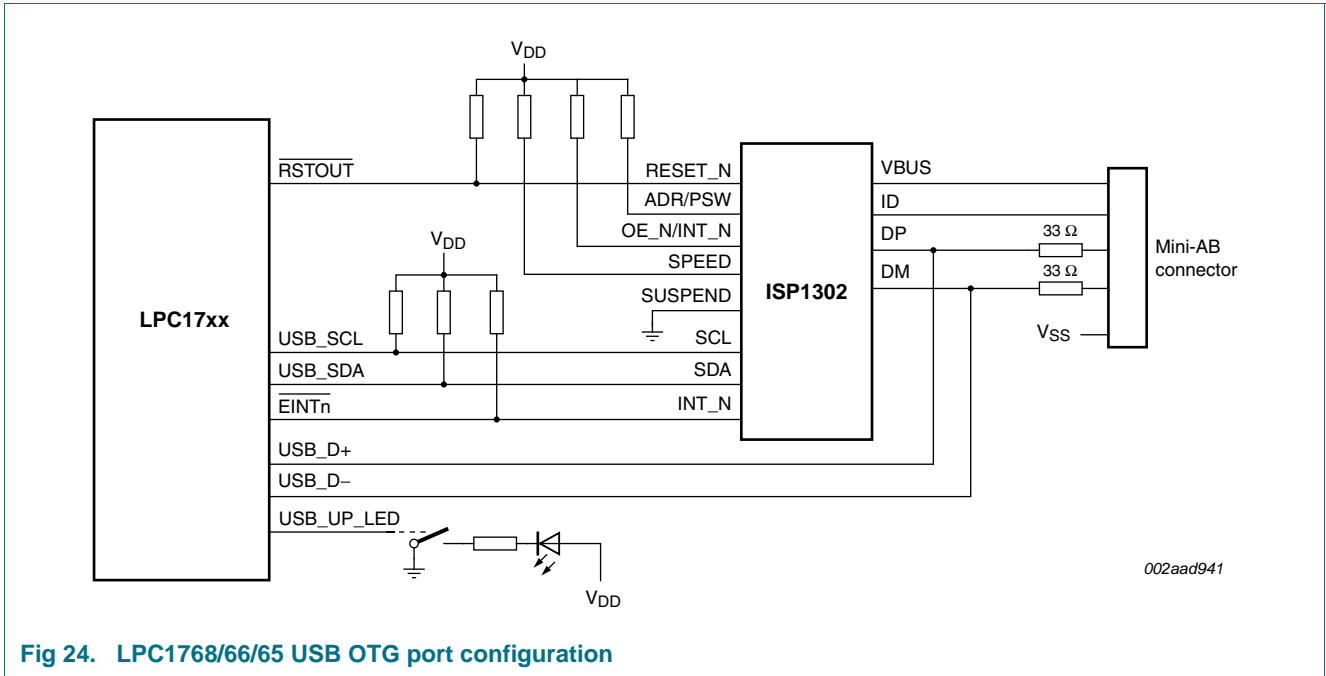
$V_{DD}$

LPC17xx

$\overline{RSTOUT}$

RESET_N

ADR/PSW

OE_N/INT_N

SPEED

SUSPEND

SCL

SDA

INT_N

$V_{DD}$

USB_SCL

USB_SDA

$\overline{EINTn}$

USB_D+

USB_D−

USB_UP_LED

ISP1302

VBUS

ID

DP

DM

33 Ω

33 Ω

Mini-AB connector

$V_{SS}$

$V_{DD}$

002aad941

Fig 24. LPC1768/66/65 USB OTG port configuration